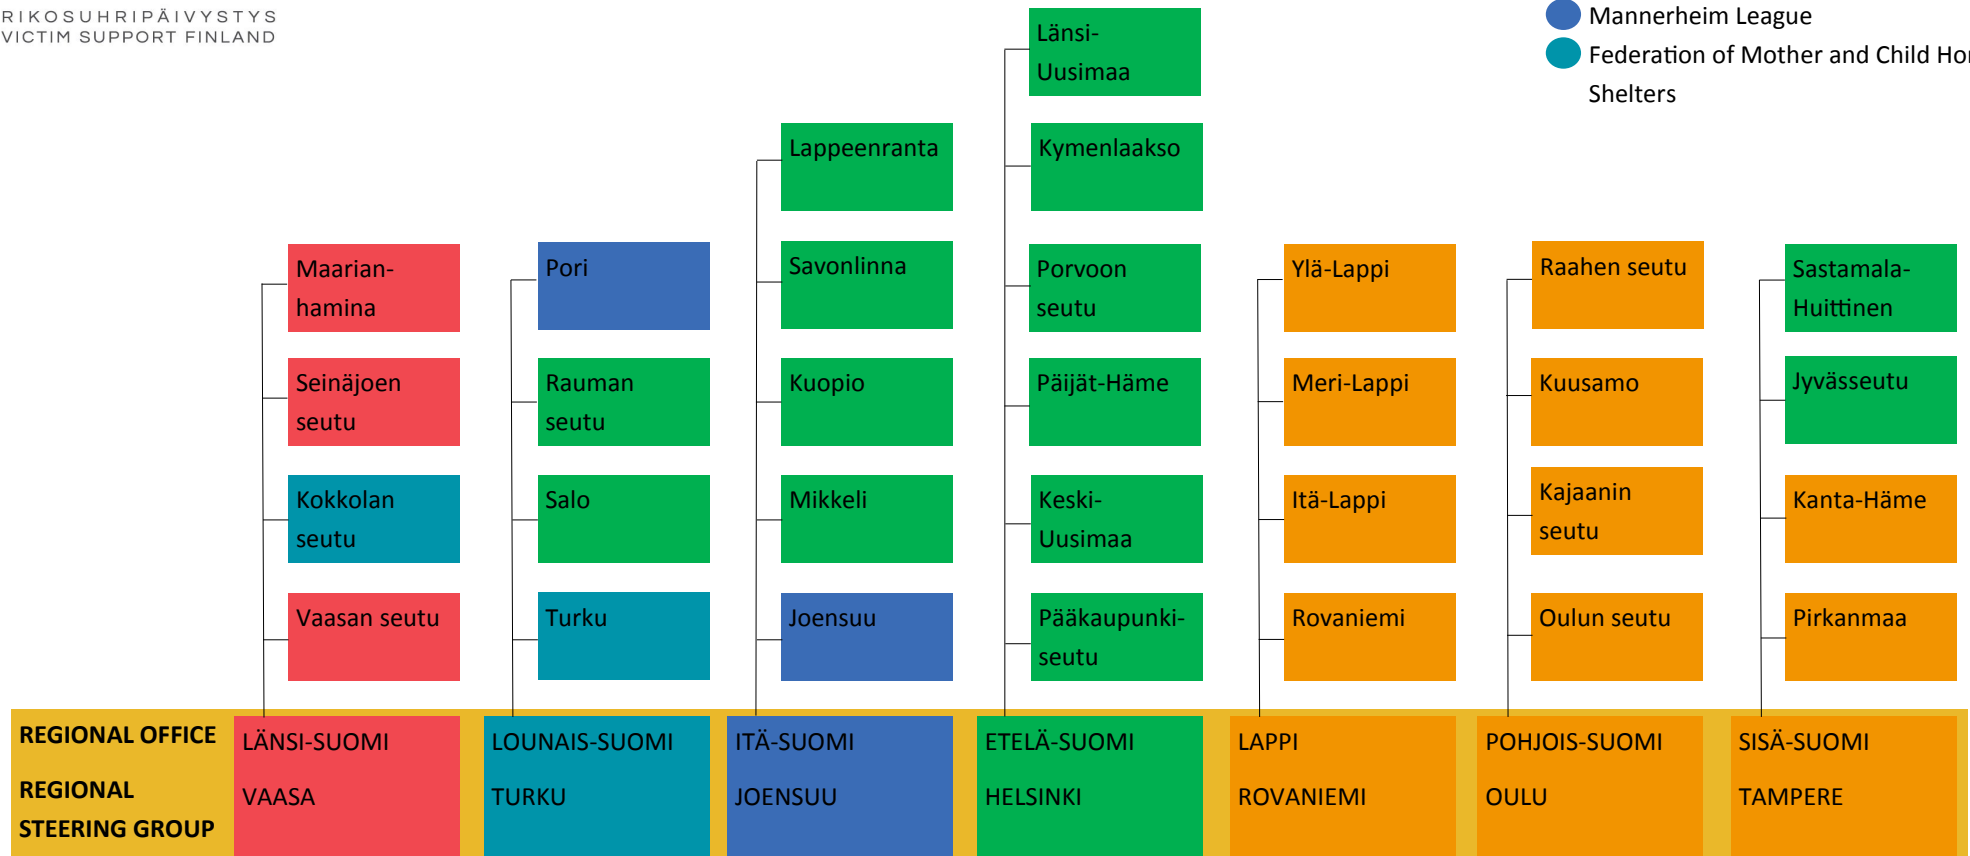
RIKOSUHRIPÄIVYSTYS
VICTIM SUPPORT FINLAND

Mannerheim League
Federation of Mother and Child Ho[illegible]
Shelters

Länsi-Uusimaa
Kymenlaakso
Porvoon seutu
Päijät-Häme
Keski-Uusimaa
Pääkaupunki-seutu

Lappeenranta
Savonlinna
Kuopio
Mikkeli
Joensuu

Maarian-hamina
Seinäjoen seutu
Kokkolan seutu
Vaasan seutu

Pori
Rauman seutu
Salo
Turku

Ylä-Lappi
Meri-Lappi
Itä-Lappi
Rovaniemi

Raahen seutu
Kuusamo
Kajaanin seutu
Oulun seutu

Sastamala-Huittinen
Jyvässeutu
Kanta-Häme
Pirkanmaa

REGIONAL OFFICE

REGIONAL STEERING GROUP

| LÄNSI-SUOMI | LOUNAIS-SUOMI | ITÄ-SUOMI | ETELÄ-SUOMI | LAPPI | POHJOIS-SUOMI | SISÄ-SUOMI |
|---|---|---|---|---|---|---|
| VAASA | TURKU | JOENSUU | HELSINKI | ROVANIEMI | OULU | TAMPERE |